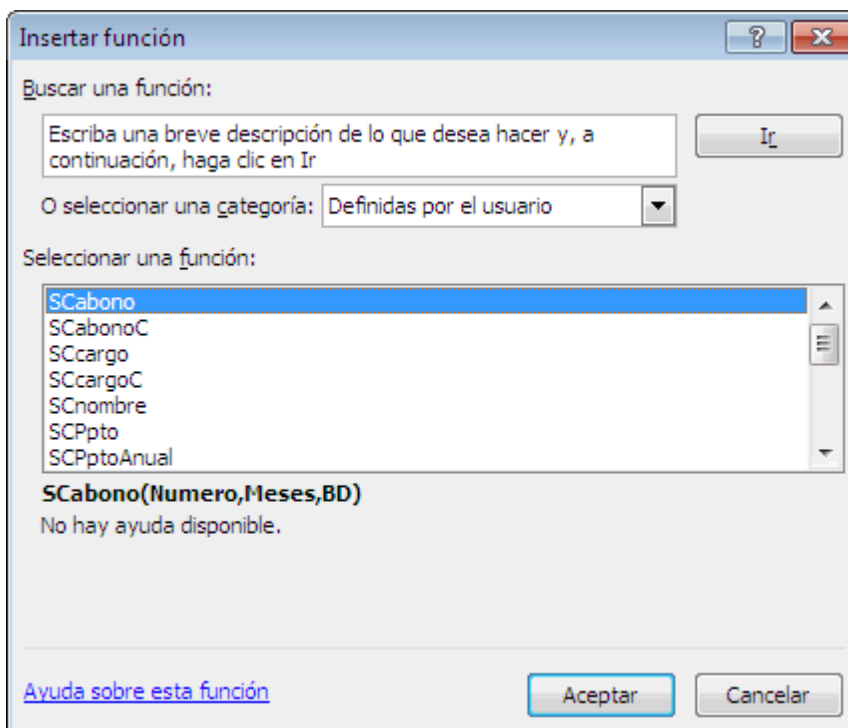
Insertar función

?

Buscar una función:

Escriba una breve descripción de lo que desea hacer y, a continuación, haga clic en Ir

Ir

O seleccionar una categoría: Definidas por el usuario

Seleccionar una función:

SCabono
SCabonoC
SCcargo
SCcargoC
SCnombre
SCPpto
SCPptoAnual

SCabono(Numero,Meses,BD)
No hay ayuda disponible.

Ayuda sobre esta función

Aceptar

Cancelar